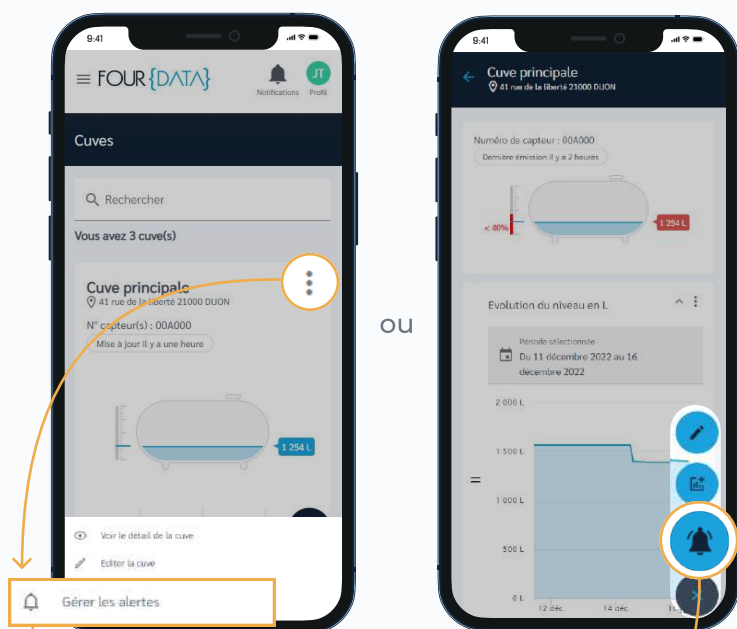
9:41

FOUR{DATA}

Notifications

JT

Profil

Cuves

Rechercher

Vous avez 3 cuve(s)

Cuve principale

41 rue de la liberté 21000 DIJON

N° capteur(s) : 00A000

Mise à jour il y a une heure

1 254 L

Voir le détail de la cuve

Editer la cuve

Gérer les alertes

ou

9:41

Cuve principale

41 rue de la liberté 21000 DIJON

Numéro de capteur : 00A000

Dernière émission il y a 2 heures

< 40%

1 254 L

Evolution du niveau en L

Période sélectionnée

Du 11 décembre 2022 au 16 décembre 2022

2 000 L

1 500 L

1 000 L

500 L

0 L

12 déc.

14 déc.

=